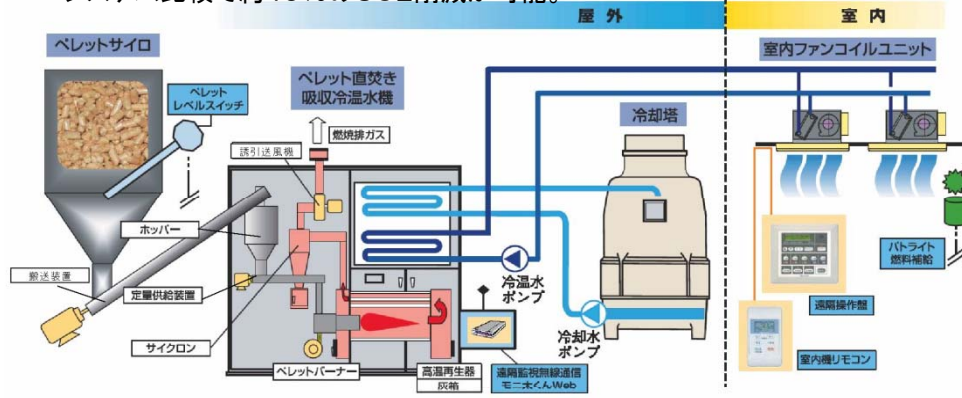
屋外

室内

ペレットサイロ

ペレット レベルスイッチ

ペレット直焚き 吸収冷温水機

燃焼排ガス

誘引送風機

冷却塔

室内ファンコイルユニット

ホッパー

搬送装置

定量供給装置

サイクロン

ペレットバーナー

高温再生器

灰箱

冷温水 ポンプ

冷却水 ポンプ

遠隔監視無線通信 モニ太くんWeb

遠隔操作盤

室内機リモコン

パトライト 燃料補給